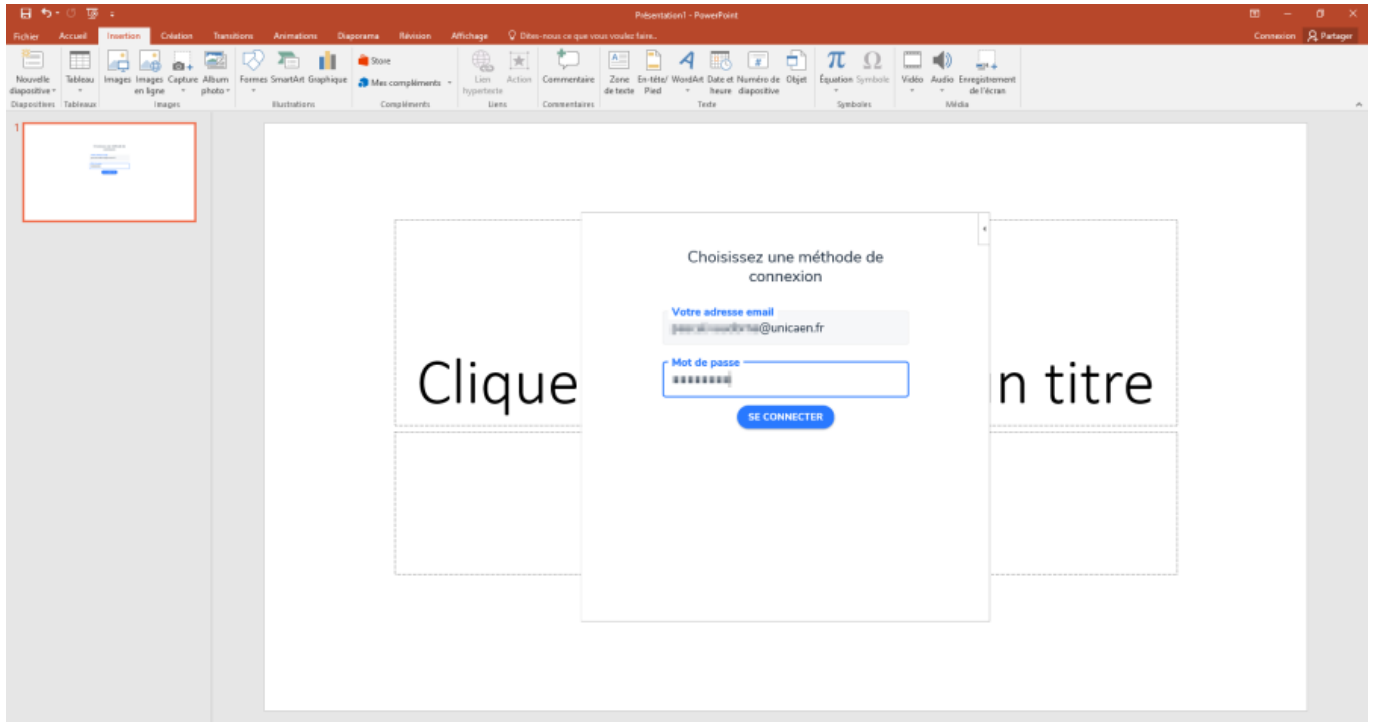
Présentation1 - PowerPoint

Fichier Accueil Insertion Création Transitions Animations Diaporama Révision Affichage Dites-nous ce que vous voulez faire...

Connexion Partager

Nouvelle diapositive Tableau Images Images en ligne Capture Album photo Formes SmartArt Graphique Store Mes compléments Lien hypertexte Action Commentaire Zone de texte En-tête/ Pied WordArt Date et heure Numéro de diapositive Objet Équation Symbole Vidéo Audio Enregistrement de l'écran

Diapositives Tableaux Images Illustrations Compléments Liens Commentaires Texte Symboles Média

1

Clique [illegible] n titre

Choisissez une méthode de connexion

Votre adresse email
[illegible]@unicaen.fr

Mot de passe
••••••••

SE CONNECTER